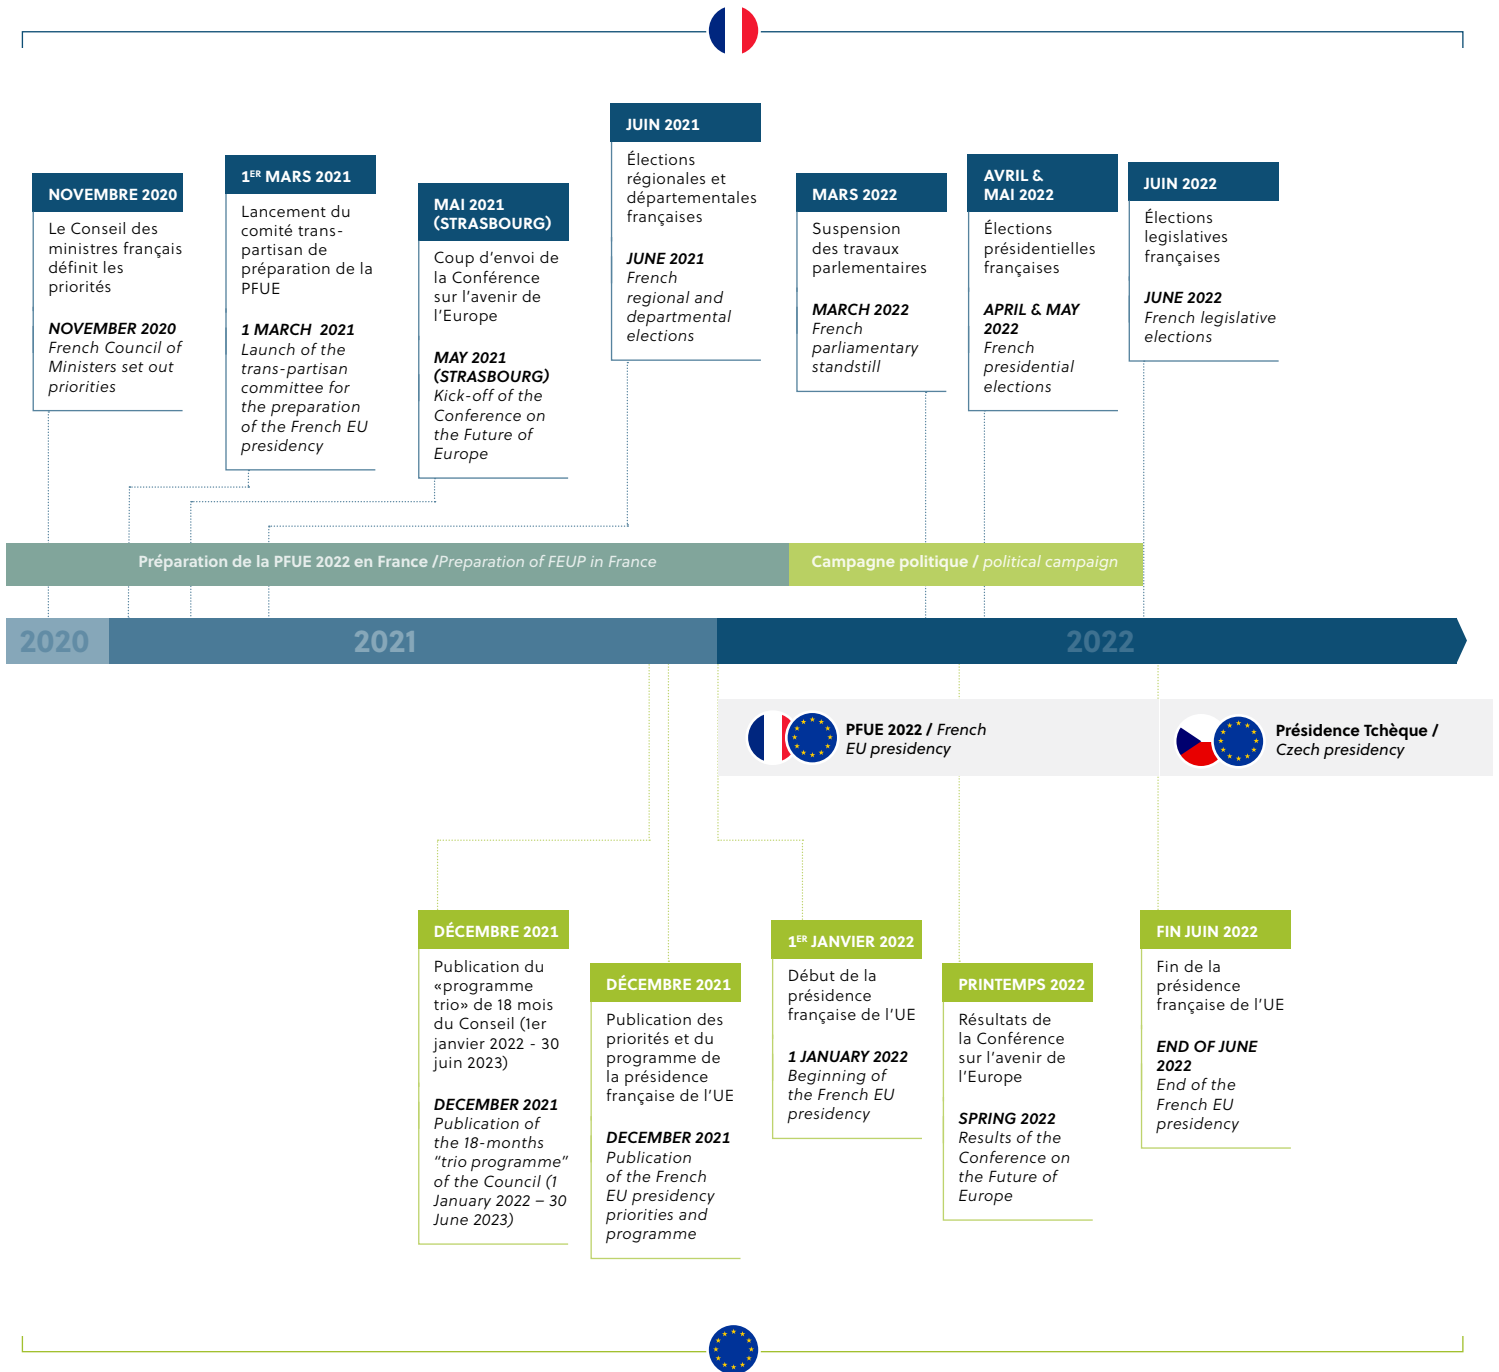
NOVEMBRE 2020

Le Conseil des ministres français définit les priorités

NOVEMBER 2020
French Council of Ministers set out priorities

$1^{ER}$ MARS 2021

Lancement du comité trans-partisan de préparation de la PFUE

1 MARCH 2021
Launch of the trans-partisan committee for the preparation of the French EU presidency

MAI 2021 (STRASBOURG)

Coup d'envoi de la Conférence sur l'avenir de l'Europe

MAY 2021 (STRASBOURG)
Kick-off of the Conference on the Future of Europe

JUIN 2021

Élections régionales et départementales françaises

JUNE 2021
French regional and departmental elections

MARS 2022

Suspension des travaux parlementaires

MARCH 2022
French parliamentary standstill

AVRIL & MAI 2022

Élections présidentielles françaises

APRIL & MAY 2022
French presidential elections

JUIN 2022

Élections legislatives françaises

JUNE 2022
French legislative elections

Préparation de la PFUE 2022 en France / Preparation of FEUP in France

Campagne politique / political campaign

2020

2021

2022

PFUE 2022 / French EU presidency

Présidence Tchèque / Czech presidency

DÉCEMBRE 2021

Publication du «programme trio» de 18 mois du Conseil (1er janvier 2022 - 30 juin 2023)

DECEMBER 2021
Publication of the 18-months "trio programme" of the Council (1 January 2022 – 30 June 2023)

DÉCEMBRE 2021

Publication des priorités et du programme de la présidence française de l'UE

DECEMBER 2021
Publication of the French EU presidency priorities and programme

$1^{ER}$ JANVIER 2022

Début de la présidence française de l'UE

1 JANUARY 2022
Beginning of the French EU presidency

PRINTEMPS 2022

Résultats de la Conférence sur l'avenir de l'Europe

SPRING 2022
Results of the Conference on the Future of Europe

FIN JUIN 2022

Fin de la présidence française de l'UE

END OF JUNE 2022
End of the French EU presidency